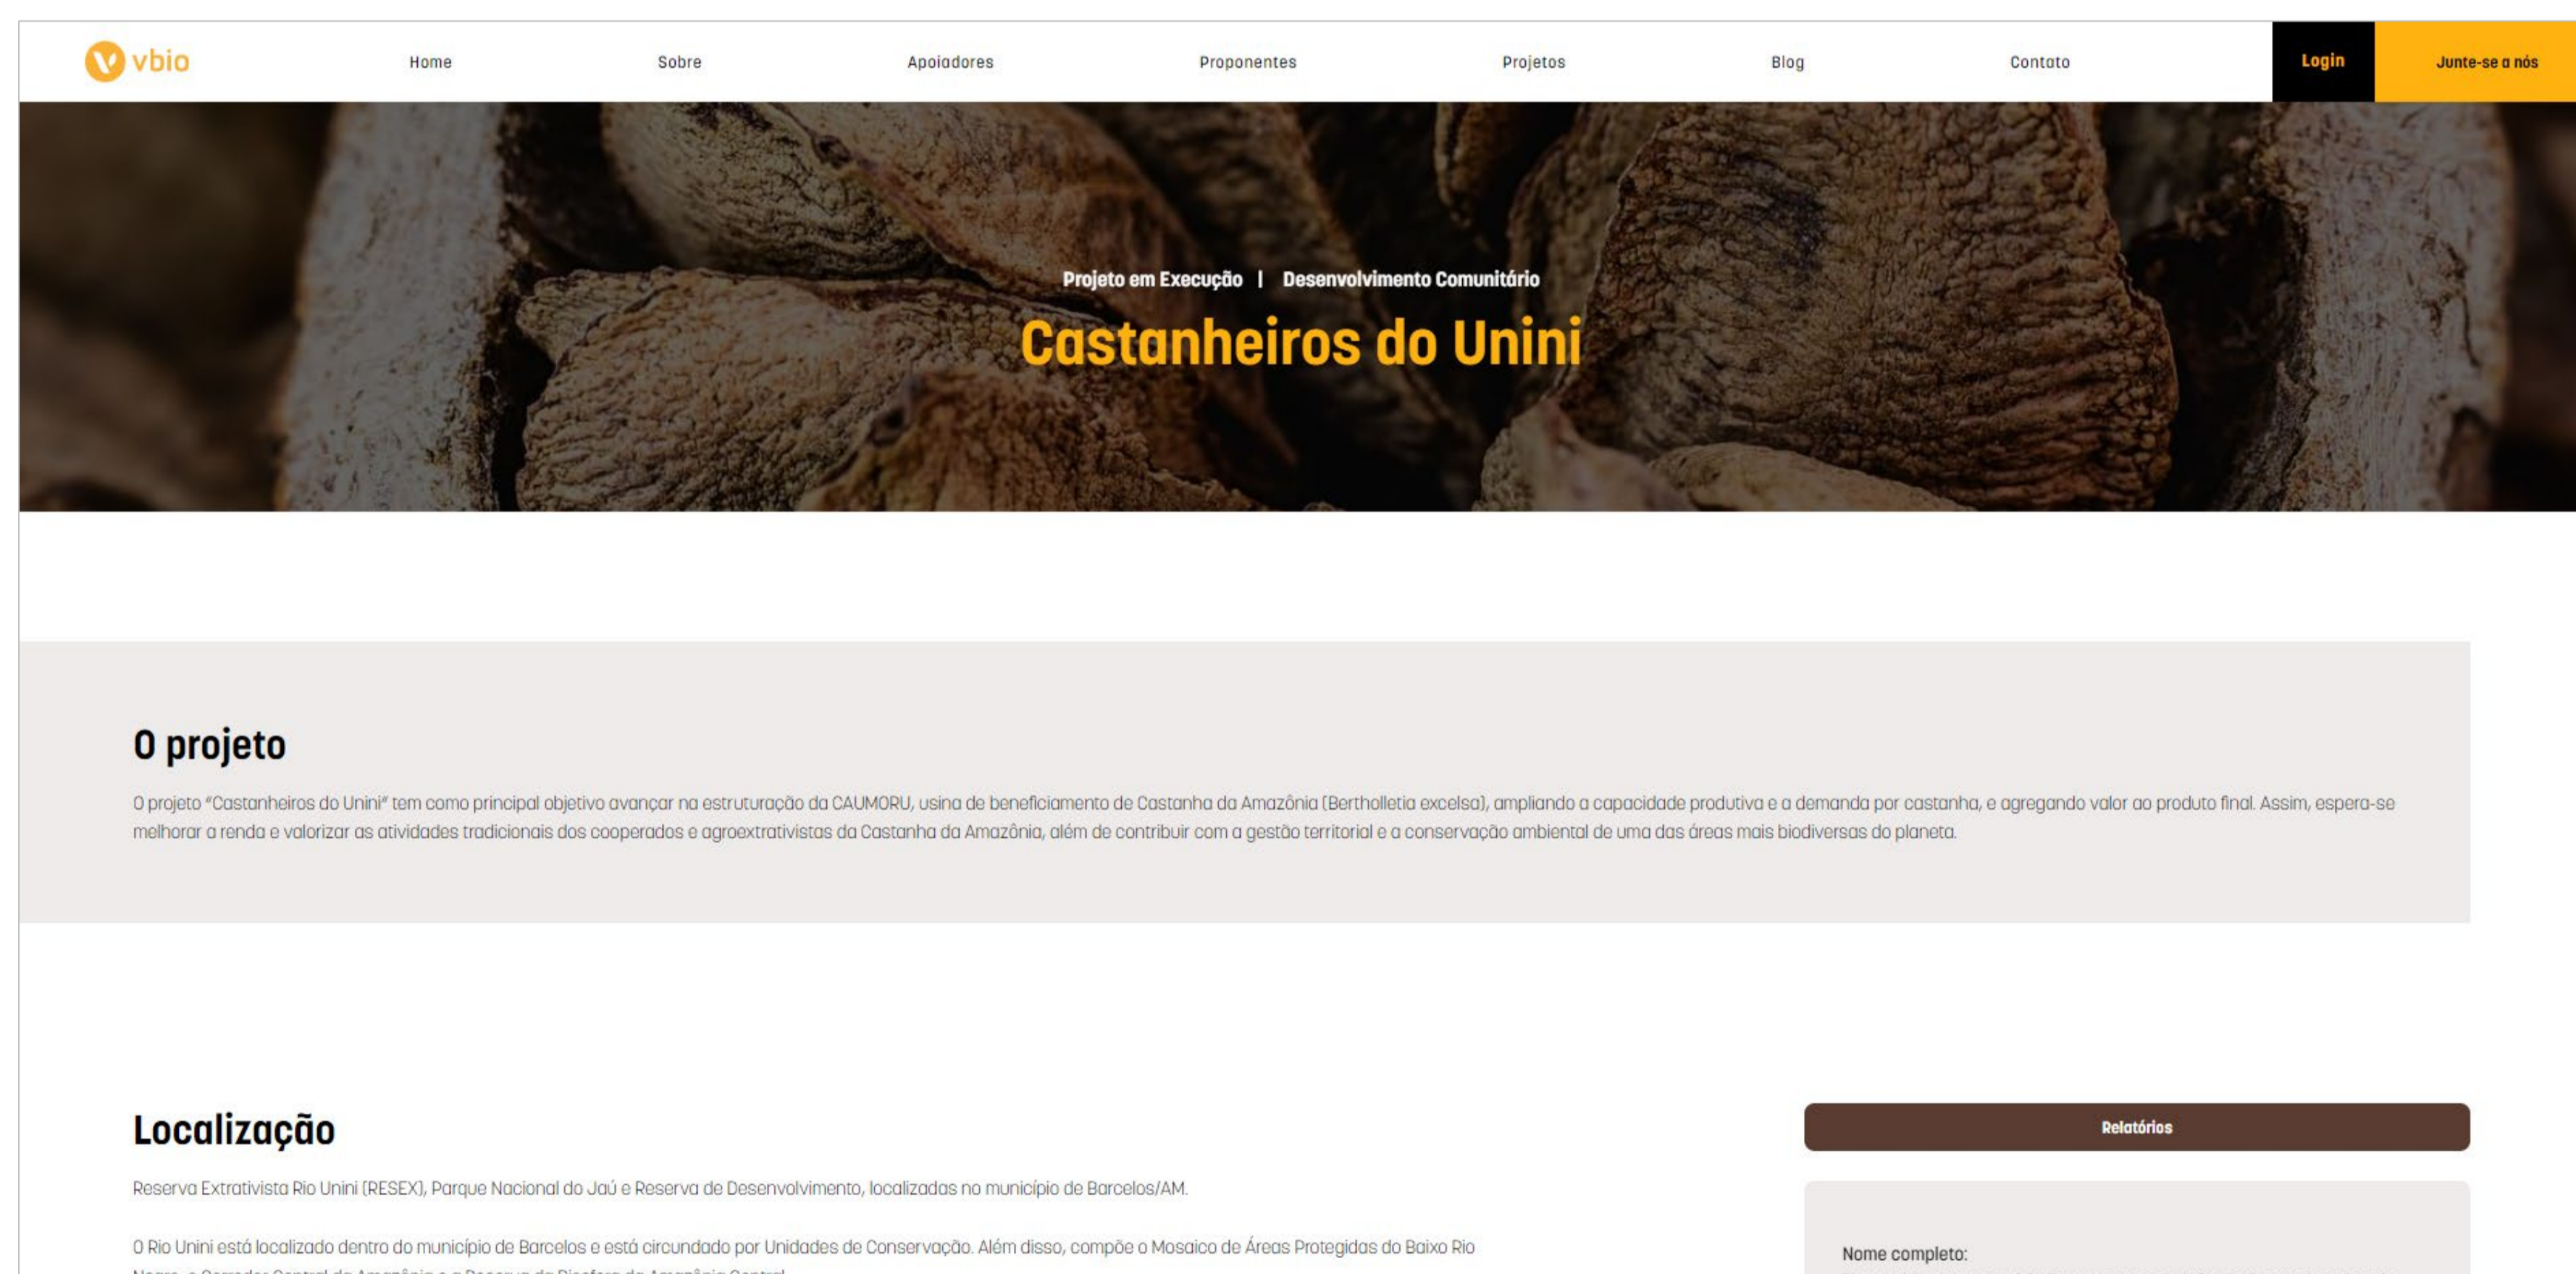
vbio

Home Sobre Apoiadores Proponentes Projetos Blog Contato Login Junte-se a nós

Projeto em Execução | Desenvolvimento Comunitário

Castanheiros do Unini

O projeto

O projeto "Castanheiros do Unini" tem como principal objetivo avançar na estruturação da CAUMORU, usina de beneficiamento de Castanha da Amazônia (Bertholletia excelsa), ampliando a capacidade produtiva e a demanda por castanha, e agregando valor ao produto final. Assim, espera-se melhorar a renda e valorizar as atividades tradicionais dos cooperados e agroextrativistas da Castanha da Amazônia, além de contribuir com a gestão territorial e a conservação ambiental de uma das áreas mais biodiversas do planeta.

Localização

Reserva Extrativista Rio Unini (RESEX), Parque Nacional do Jaú e Reserva de Desenvolvimento, localizadas no município de Barcelos/AM.

O Rio Unini está localizado dentro do município de Barcelos e está circundado por Unidades de Conservação. Além disso, compõe o Mosaico de Áreas Protegidas do Baixo Rio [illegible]

Relatórios

Nome completo: